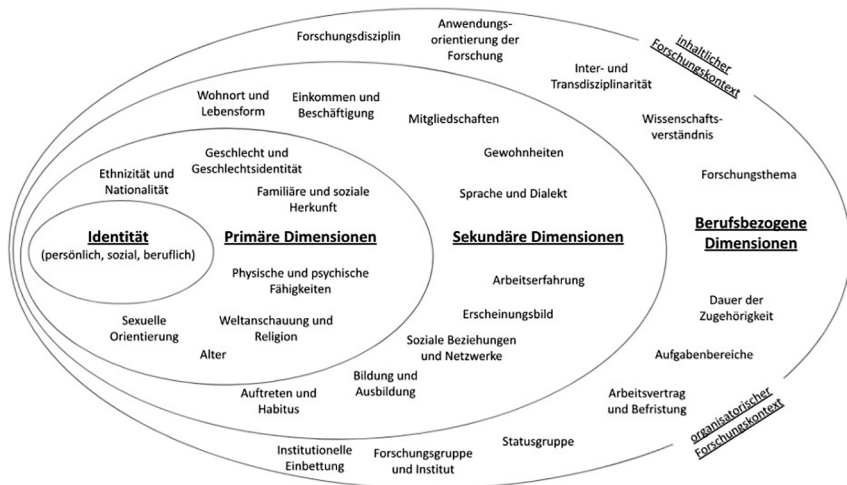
Forschungsdisziplin

Anwendungsorientierung der Forschung

Inter- und Transdisziplinarität

inhaltlicher Forschungskontext

Wissenschaftsverständnis

Forschungsthema

Wohnort und Lebensform

Einkommen und Beschäftigung

Mitgliedschaften

Gewohnheiten

Sprache und Dialekt

Geschlecht und Geschlechtsidentität

Ethnizität und Nationalität

Familiäre und soziale Herkunft

Identität
(persönlich, sozial, beruflich)

Primäre Dimensionen

Sekundäre Dimensionen

Berufsbezogene Dimensionen

Physische und psychische Fähigkeiten

Arbeitserfahrung

Erscheinungsbild

Dauer der Zugehörigkeit

Sexuelle Orientierung

Weltanschauung und Religion

Alter

Soziale Beziehungen und Netzwerke

Aufgabenbereiche

Bildung und Ausbildung

Auftreten und Habitus

Arbeitsvertrag und Befristung

Statusgruppe

Institutionelle Einbettung

Forschungsgruppe und Institut

organisatorischer Forschungskontext